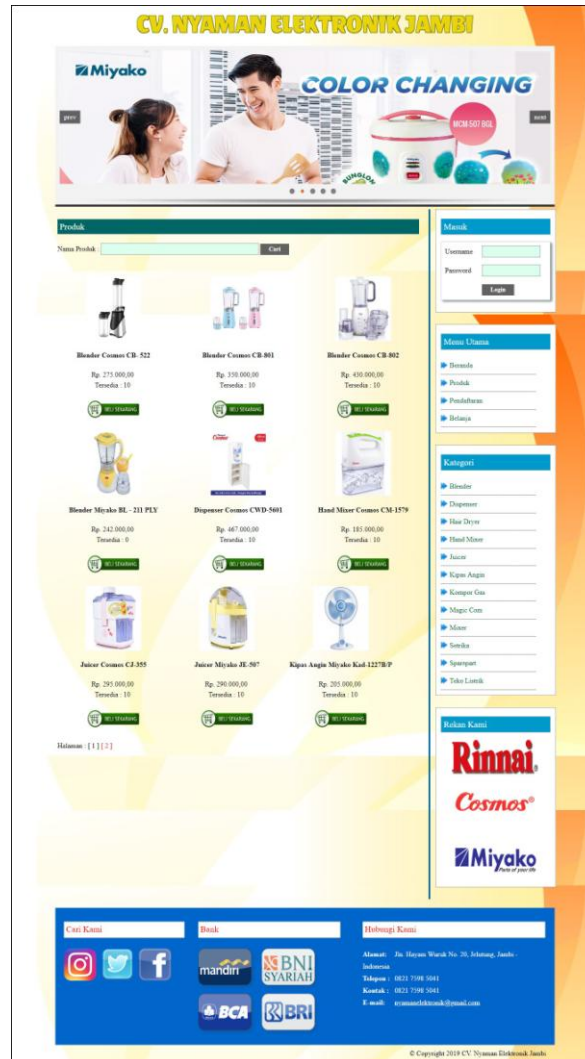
CV. NYAMAN ELEKTRONIK JAMBI

Miyako
COLOR CHANGING
prev
next
MCM-507 BGL

Produk

Nama Produk : Cari

Blender Cosmos CB- 522
Rp. 275.000,00
Tersedia : 10
BELI SEKARANG

Blender Cosmos CB-801
Rp. 330.000,00
Tersedia : 10
BELI SEKARANG

Blender Cosmos CB-802
Rp. 430.000,00
Tersedia : 10
BELI SEKARANG

Blender Miyako BL - 211 PLY
Rp. 242.000,00
Tersedia : 0
BELI SEKARANG

Dispenser Cosmos CWD-5601
Rp. 467.000,00
Tersedia : 10
BELI SEKARANG

Hand Mixer Cosmos CM-1579
Rp. 185.000,00
Tersedia : 10
BELI SEKARANG

Juicer Cosmos CJ-355
Rp. 295.000,00
Tersedia : 10
BELI SEKARANG

Juicer Miyako JE-507
Rp. 290.000,00
Tersedia : 10
BELI SEKARANG

Kipas Angin Miyako Kad-1227B/P
Rp. 205.000,00
Tersedia : 10
BELI SEKARANG

Halaman : [ 1 ] [ 2 ]

Masuk
Username
Password
Login

Menu Utama
Beranda
Produk
Pendaftaran
Belanja

Kategori
Blender
Dispenser
Hair Dryer
Hand Mixer
Juicer
Kipas Angin
Kompor Gas
Magic Com
Mixer
Setrika
Sparepart
Terminal Listrik

Rekan Kami
Rinnai
Cosmos
Miyako

Cari Kami

Bank
mandiri
BNI SYARIAH
BCA
BRI

Hubungi Kami
Alamat : Jln. Hayam Wuruk No. 20, Jelutung, Jambi - Indonesia
Telepon : 0821 7598 5041
Kontak : 0821 7598 5041
E-mail : nyamanelektronik@gmail.com

© Copyright 2019 CV. Nyaman Elektronik Jambi